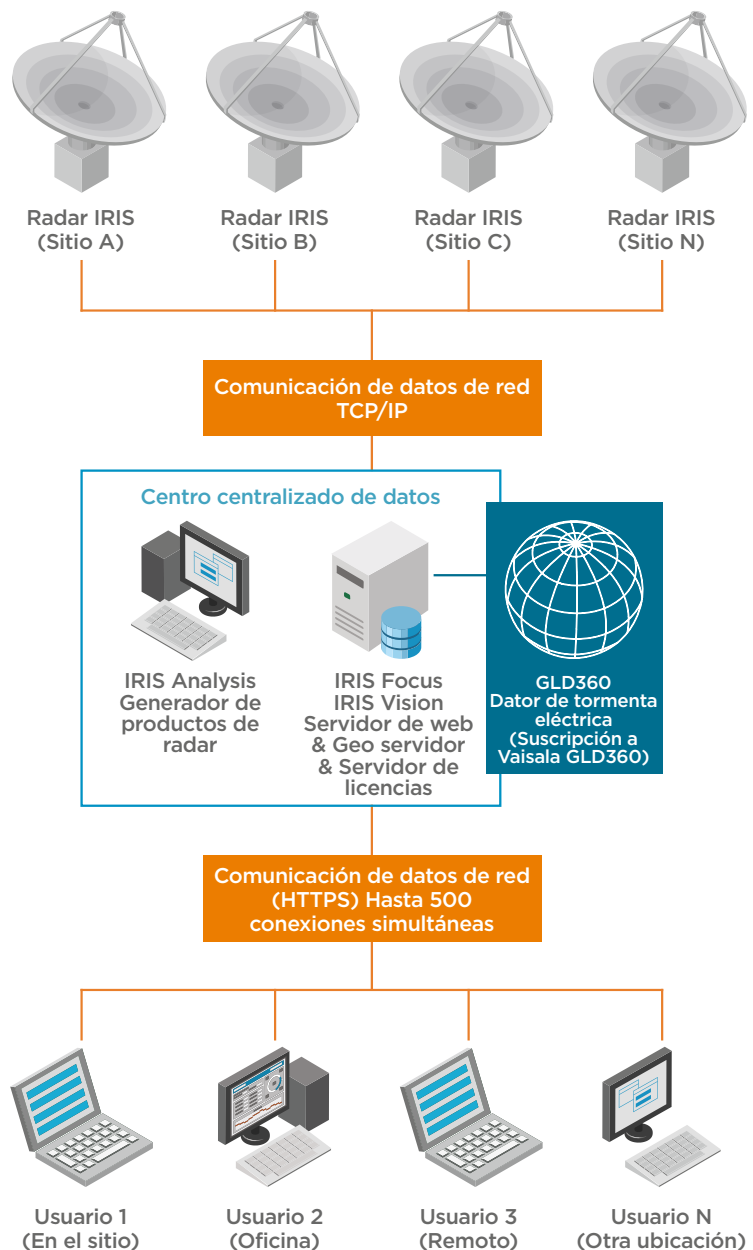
Radar IRIS (Sitio A)

Radar IRIS (Sitio B)

Radar IRIS (Sitio C)

Radar IRIS (Sitio N)

Comunicación de datos de red TCP/IP

Centro centralizado de datos

IRIS Analysis Generador de productos de radar

IRIS Focus IRIS Vision Servidor de web & Geo servidor & Servidor de licencias

GLD360 Dator de tormenta eléctrica (Suscripción a Vaisala GLD360)

Comunicación de datos de red (HTTPS) Hasta 500 conexiones simultáneas

Usuario 1 (En el sitio)

Usuario 2 (Oficina)

Usuario 3 (Remoto)

Usuario N (Otra ubicación)